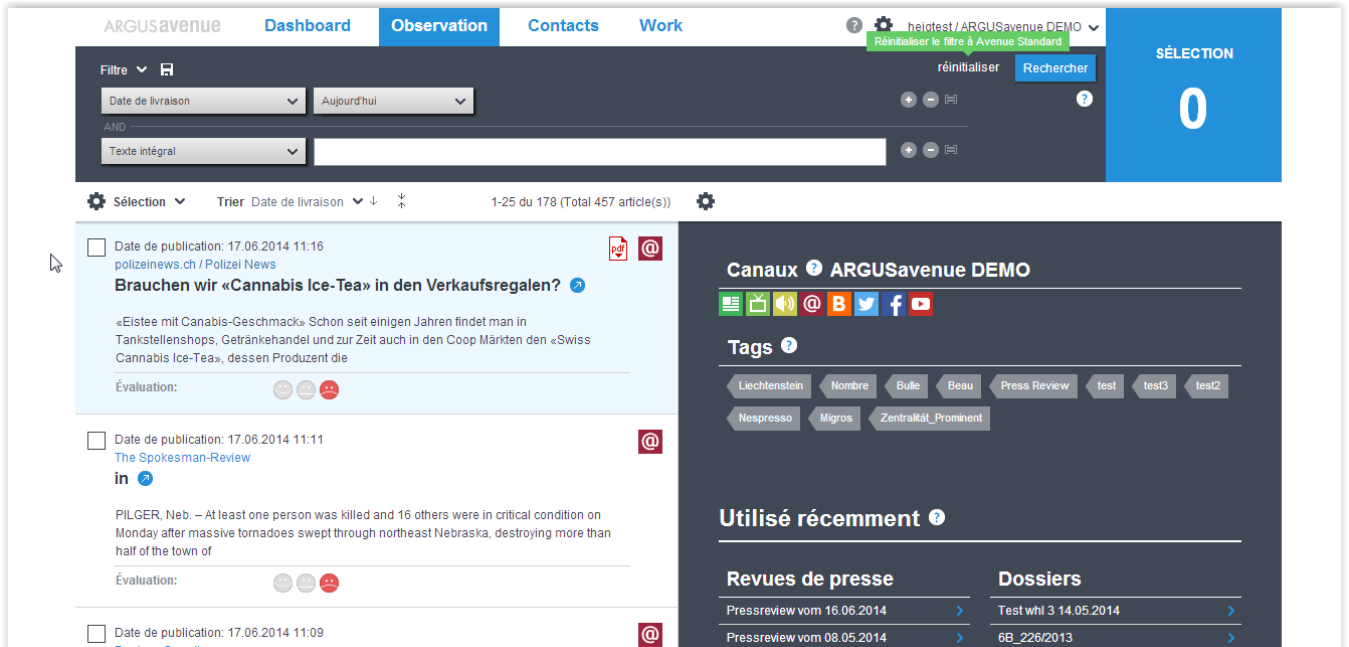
ARGUSavenue Dashboard Observation Contacts Work

heigtest / ARGUSavenue DEMO

Réinitialiser le filtre à Avenue Standard

SÉLECTION

0

Filtre

réinitialiser Rechercher

Date de livraison | Aujourd'hui

AND

Texte intégral

Sélection Trier Date de livraison

1-25 du 178 (Total 457 article(s))

Date de publication: 17.06.2014 11:16
polizeinews.ch / Polizei News
Brauchen wir «Cannabis Ice-Tea» in den Verkaufsregalen?

«Eistee mit Canabis-Geschmack» Schon seit einigen Jahren findet man in Tankstellenshops, Getränkehandel und zur Zeit auch in den Coop Märkten den «Swiss Cannabis Ice-Tea», dessen Produzent die

Évaluation:

Date de publication: 17.06.2014 11:11
The Spokesman-Review
in

PILGER, Neb. – At least one person was killed and 16 others were in critical condition on Monday after massive tornadoes swept through northeast Nebraska, destroying more than half of the town of

Évaluation:

Date de publication: 17.06.2014 11:09

Canaux ARGUSavenue DEMO

Tags

Liechtenstein Nombre Bulle Beau Press Review test test3 test2 Nespresso Migros Zentralität_Prominent

Utilisé récemment

Revues de presse
Pressreview vom 16.06.2014
Pressreview vom 08.05.2014

Dossiers
Test whl 3 14.05.2014
6B_226/2013